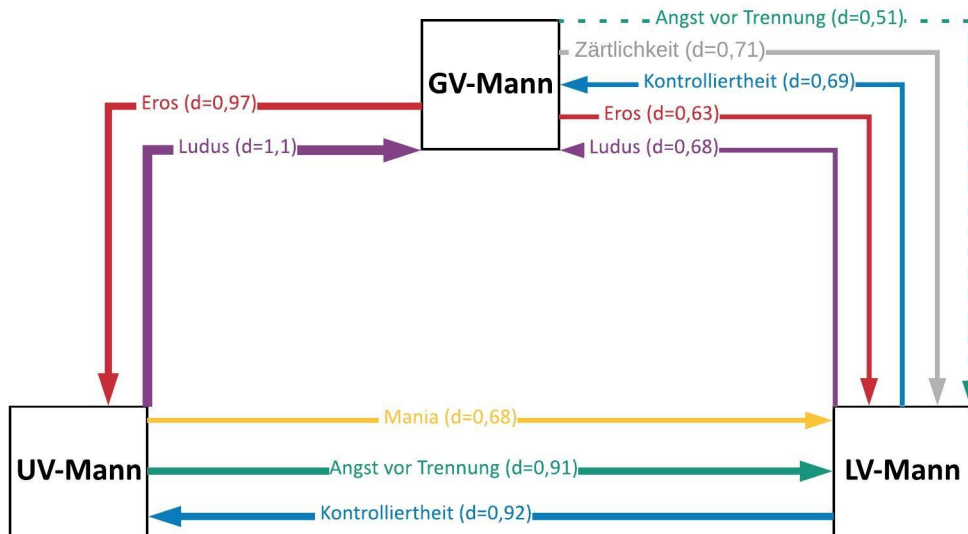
Angst vor Trennung (d=0,51)

GV-Mann

Zärtlichkeit (d=0,71)

Kontrolliertheit (d=0,69)

Eros (d=0,97)

Eros (d=0,63)

Ludus (d=1,1)

Ludus (d=0,68)

UV-Mann

Mania (d=0,68)

Angst vor Trennung (d=0,91)

Kontrolliertheit (d=0,92)

LV-Mann